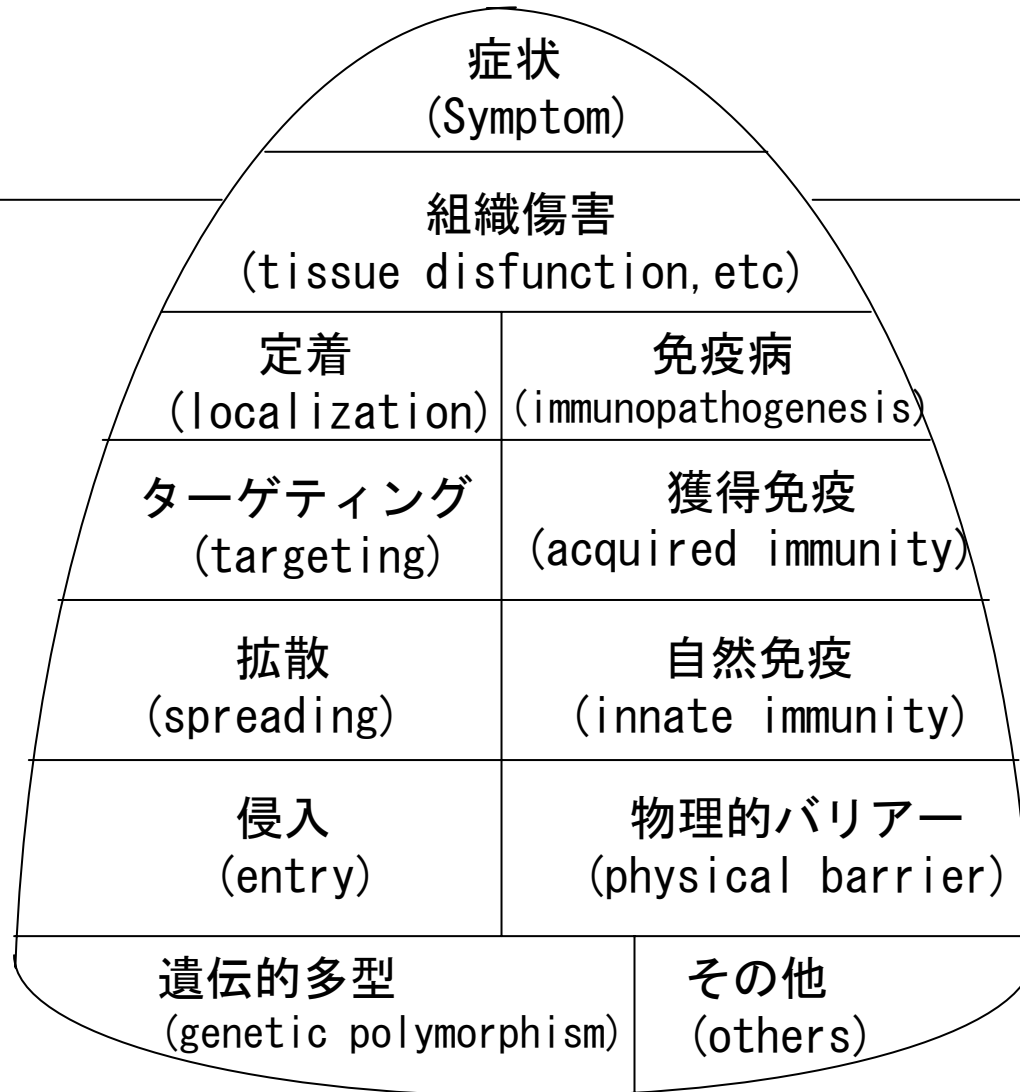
症状
(Symptom)

組織傷害
(tissue disfunction,etc)

定着
(localization)

免疫病
(immunopathogenesis)

ターゲティング
(targeting)

獲得免疫
(acquired immunity)

拡散
(spreading)

自然免疫
(innate immunity)

侵入
(entry)

物理的バリアー
(physical barrier)

遺伝的多型
(genetic polymorphism)

その他
(others)